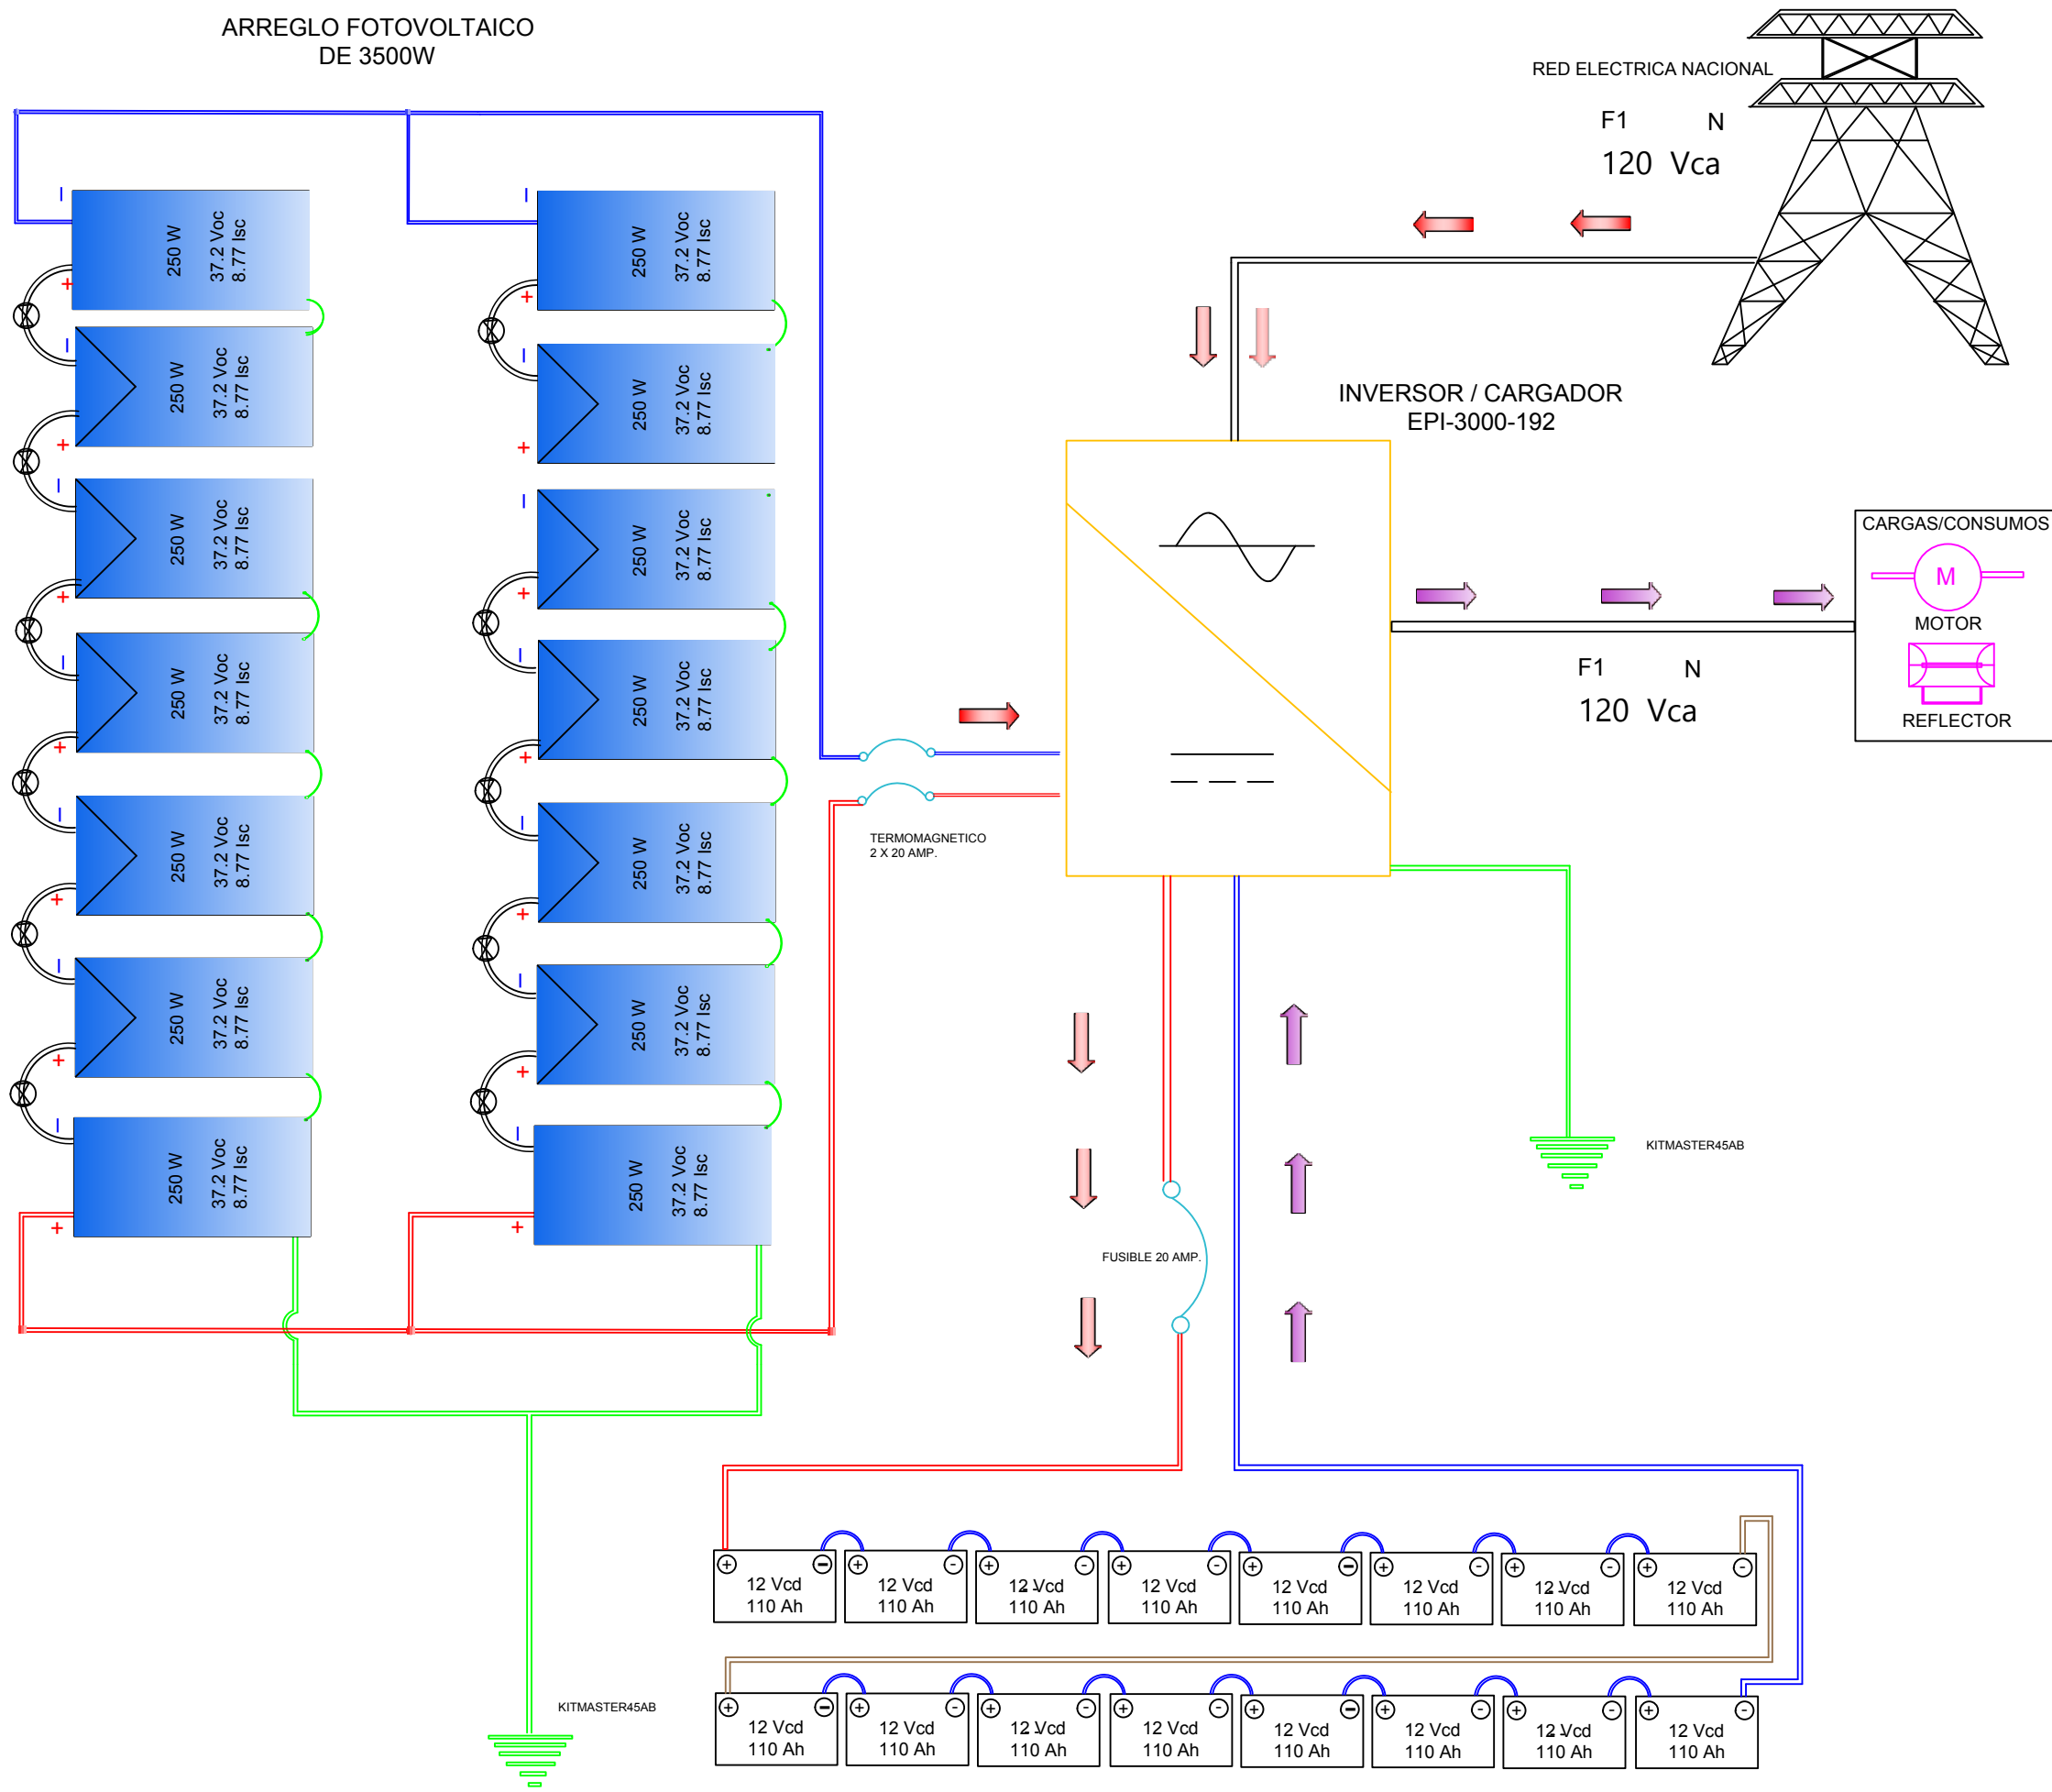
ARREGLO FOTOVOLTAICO
DE 3500W

RED ELECTRICA NACIONAL

F1 N
120 Vca

INVERSOR / CARGADOR
EPI-3000-192

CARGAS/CONSUMOS
M
MOTOR
REFLECTOR

F1 N
120 Vca

250 W 37.2 Voc 8.77 Isc
250 W 37.2 Voc 8.77 Isc
250 W 37.2 Voc 8.77 Isc
250 W 37.2 Voc 8.77 Isc
250 W 37.2 Voc 8.77 Isc
250 W 37.2 Voc 8.77 Isc
250 W 37.2 Voc 8.77 Isc

250 W 37.2 Voc 8.77 Isc
250 W 37.2 Voc 8.77 Isc
250 W 37.2 Voc 8.77 Isc
250 W 37.2 Voc 8.77 Isc
250 W 37.2 Voc 8.77 Isc
250 W 37.2 Voc 8.77 Isc
250 W 37.2 Voc 8.77 Isc

TERMOMAGNETICO
2 X 20 AMP.

FUSIBLE 20 AMP.

KITMASTER45AB

KITMASTER45AB

12 Vcd 110 Ah
12 Vcd 110 Ah
12 Vcd 110 Ah
12 Vcd 110 Ah
12 Vcd 110 Ah
12 Vcd 110 Ah
12 Vcd 110 Ah
12 Vcd 110 Ah

12 Vcd 110 Ah
12 Vcd 110 Ah
12 Vcd 110 Ah
12 Vcd 110 Ah
12 Vcd 110 Ah
12 Vcd 110 Ah
12 Vcd 110 Ah
12 Vcd 110 Ah